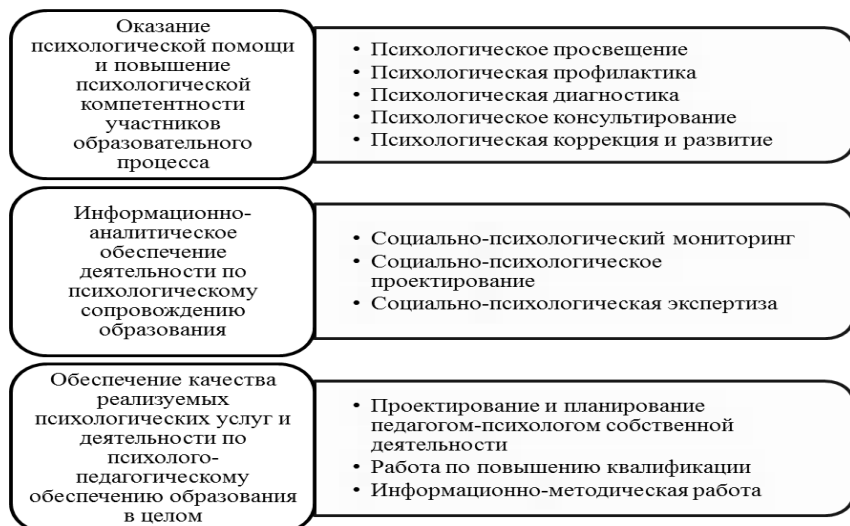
Оказание психологической помощи и повышение психологической компетентности участников образовательного процесса

• Психологическое просвещение
• Психологическая профилактика
• Психологическая диагностика
• Психологическое консультирование
• Психологическая коррекция и развитие

Информационно-аналитическое обеспечение деятельности по психологическому сопровождению образования

• Социально-психологический мониторинг
• Социально-психологическое проектирование
• Социально-психологическая экспертиза

Обеспечение качества реализуемых психологических услуг и деятельности по психолого-педагогическому обеспечению образования в целом

• Проектирование и планирование педагогом-психологом собственной деятельности
• Работа по повышению квалификации
• Информационно-методическая работа